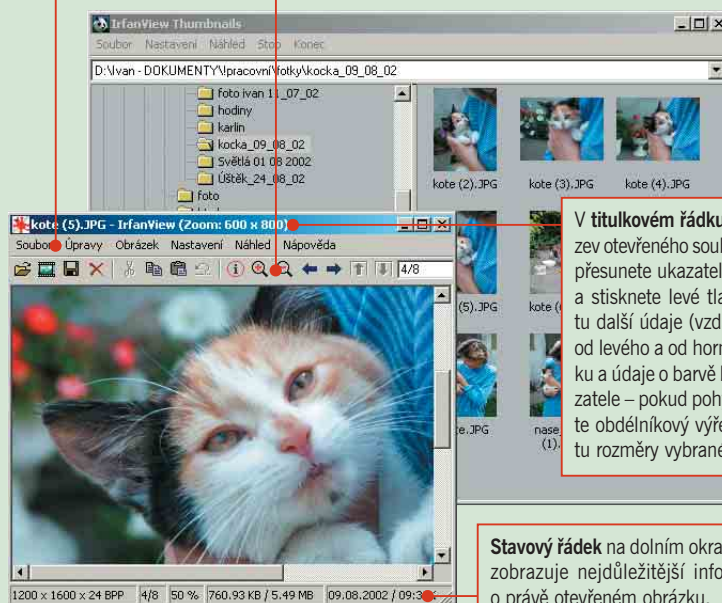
IrfanView Thumbnails

Soubor Nastavení Náhled Stop Konec

D:\Ivan - DOKUMENTY\!pracovní\fotky\kocka_09_08_02

foto ivan 11_07_02
hodiny
karlin
kocka_09_08_02
Světlá 01 08 2002
Úštěk_24_08_02
foto

kote (2).JPG
kote (3).JPG
kote (4).JPG
(5).JPG
kote (
e.JPG
nase
(1).

kote (5).JPG - IrfanView (Zoom: 600 x 800)

Soubor Úpravy Obrázek Nastavení Náhled Nápověda

4/8

1200 x 1600 x 24 BPP | 4/8 | 50 % | 760.93 KB / 5.49 MB | 09.08.2002 / 09:3

V **titulkovém řádku** zev otevřeného soul přesunete ukazatel a stisknete levé tla tu další údaje (vzd od levého a od horn ku a údaje o barvě b zatele – pokud poh te obdélníkový výře tu rozměry vybrane

**Stavový řádek** na dolním okra zobrazuje nejdůležitější info o právě otevřeném obrázku.